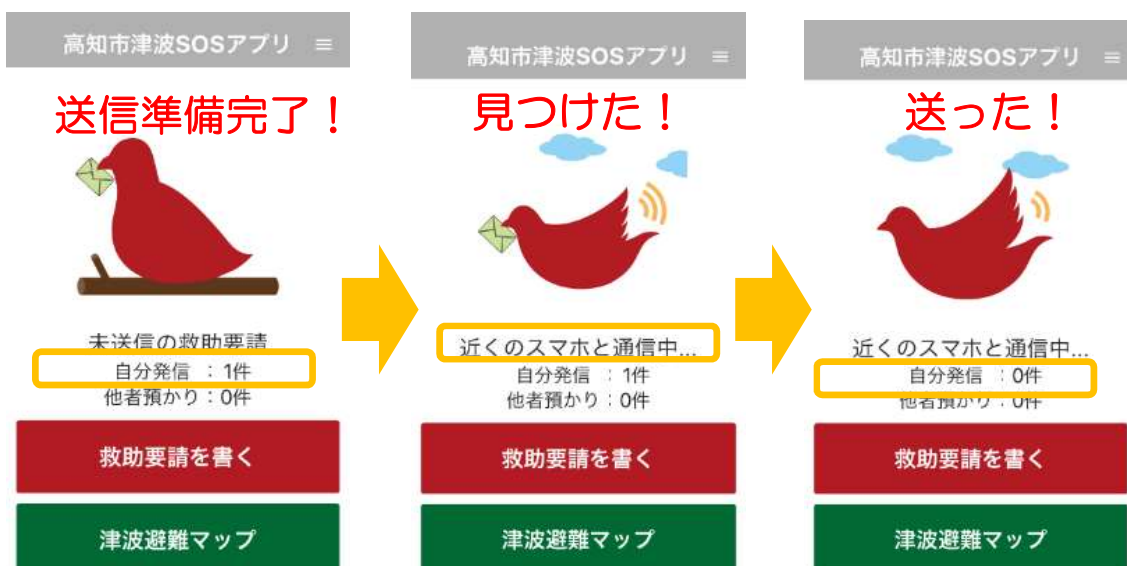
高知市津波SOSアプリ ≡

送信準備完了！

未送信の救助要請
自分発信 ：1件
他者預かり：0件

救助要請を書く

津波避難マップ

高知市津波SOSアプリ ≡

見つけた！

近くのスマホと通信中...
自分発信 ：1件
他者預かり：0件

救助要請を書く

津波避難マップ

高知市津波SOSアプリ ≡

送った！

近くのスマホと通信中...
自分発信 ：0件
他者預かり：0件

救助要請を書く

津波避難マップ